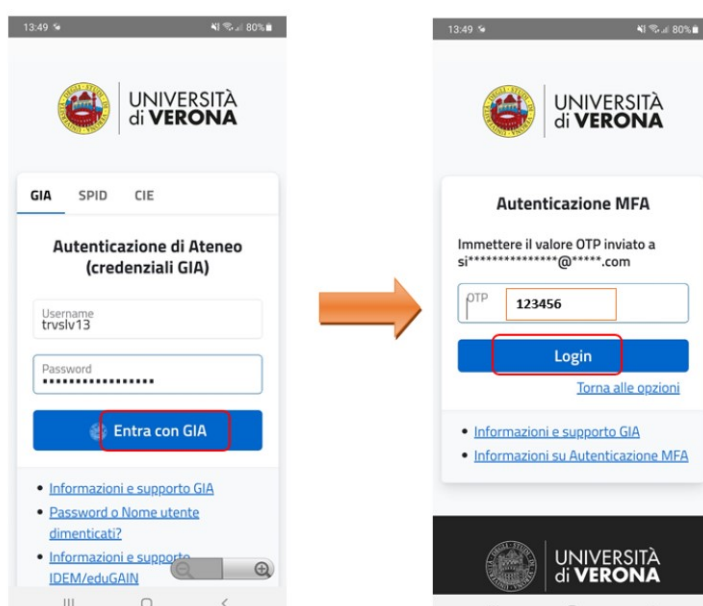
13:49

80%

UNIVERSITÀ di VERONA

GIA SPID CIE

Autenticazione di Ateneo (credenziali GIA)

Username
trvslv13

Password
••••••••••••••••

Entra con GIA

• Informazioni e supporto GIA
• Password o Nome utente dimenticati?
• Informazioni e supporto IDEM/eduGAIN

13:49

80%

UNIVERSITÀ di VERONA

Autenticazione MFA

Immettere il valore OTP inviato a si***************@*****.com

OTP
123456

Login

Torna alle opzioni

• Informazioni e supporto GIA
• Informazioni su Autenticazione MFA

UNIVERSITÀ di VERONA